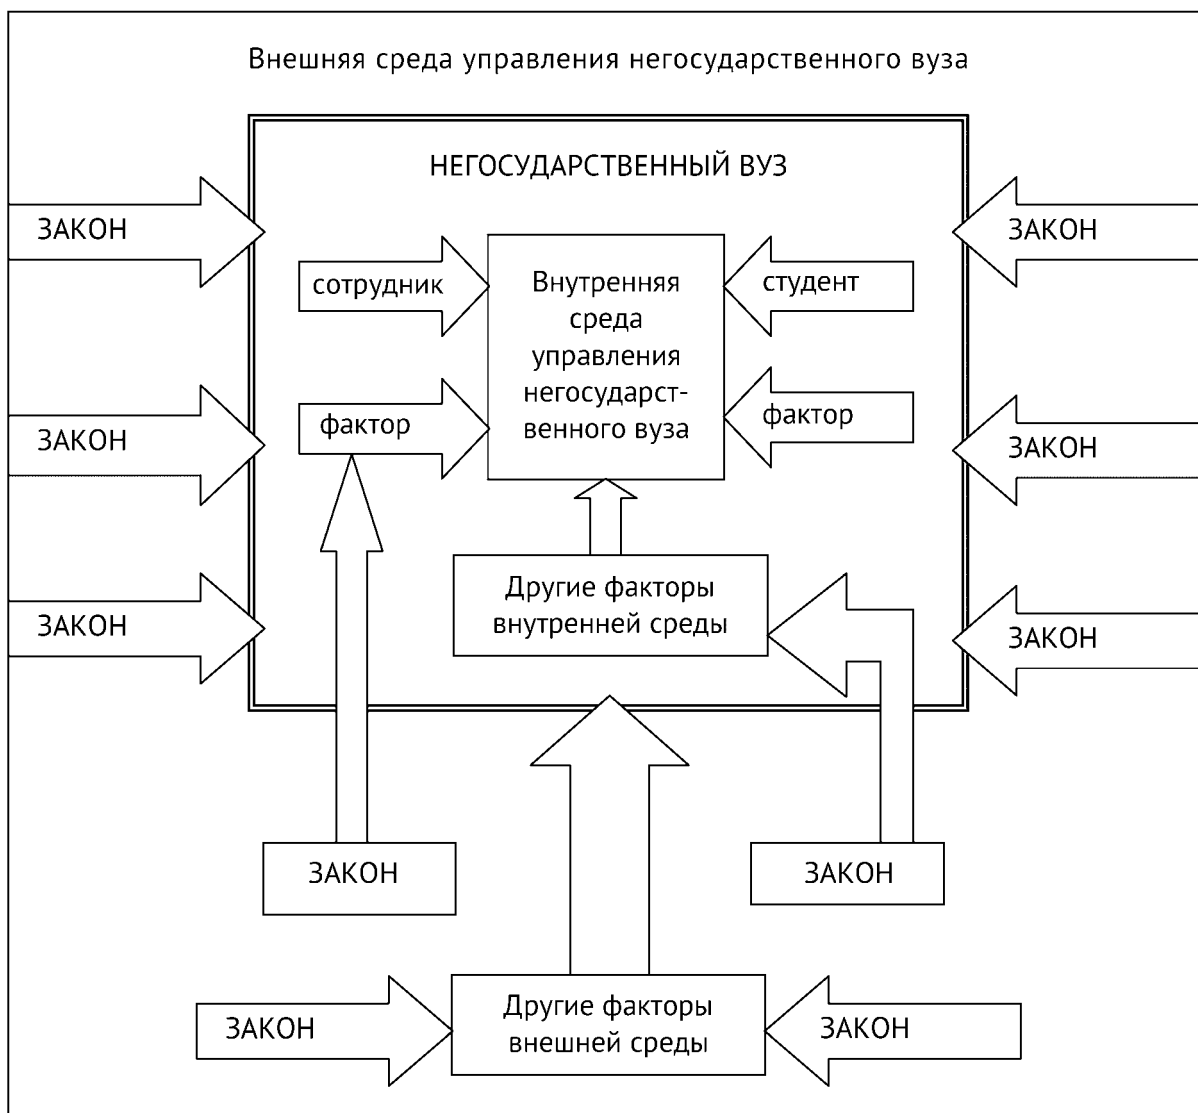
Внешняя среда управления негосударственного вуза

НЕГОСУДАРСТВЕННЫЙ ВУЗ

ЗАКОН

ЗАКОН

сотрудник

Внутренняя среда управления негосударственного вуза

студент

ЗАКОН

фактор

фактор

ЗАКОН

ЗАКОН

Другие факторы внутренней среды

ЗАКОН

ЗАКОН

ЗАКОН

ЗАКОН

Другие факторы внешней среды

ЗАКОН